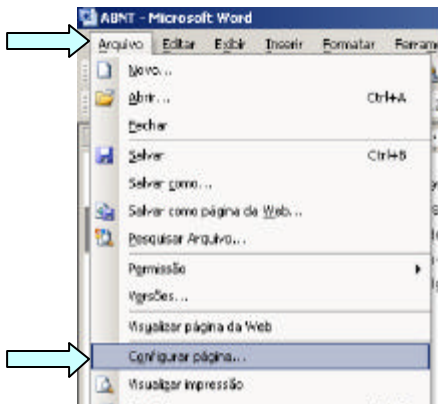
ABNT - Microsoft Word

Arquivo Editar Exibir Inserir Formatar Ferram

Novo...

Abrir... Ctrl+A

Fechar

Salvar Ctrl+B

Salvar como...

Salvar como página da Web...

Pesquisar Arquivo...

Permissão

Versões...

Visualizar página da Web

Configurar página...

Visualizar impressão